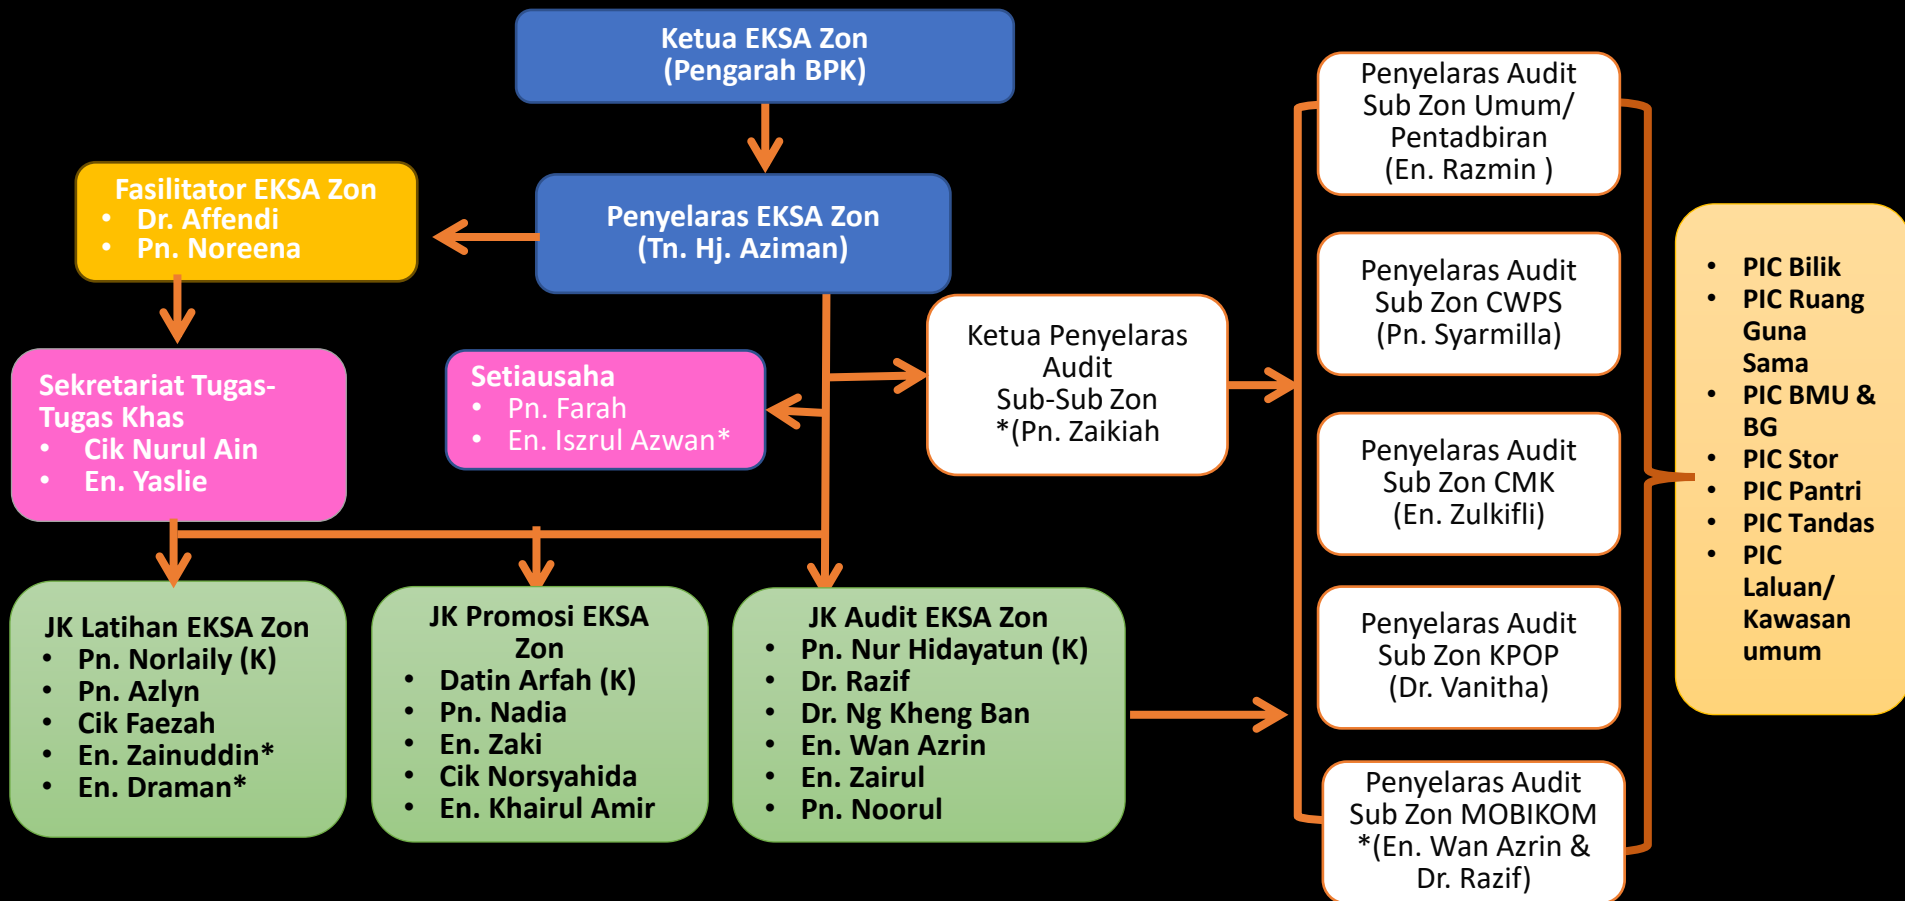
Ketua EKSA Zon
(Pengarah BPK)

Fasilitator EKSA Zon
• Dr. Affendi
• Pn. Noreena

Penyelaras EKSA Zon
(Tn. Hj. Aziman)

Sekretariat Tugas-Tugas Khas
• Cik Nurul Ain
• En. Yaslie

Setiausaha
• Pn. Farah
• En. Iszrul Azwan*

Ketua Penyelaras Audit
Sub-Sub Zon
*(Pn. Zaikiah

Penyelaras Audit
Sub Zon Umum/
Pentadbiran
(En. Razmin )

Penyelaras Audit
Sub Zon CWPS
(Pn. Syarmilla)

Penyelaras Audit
Sub Zon CMK
(En. Zulkifli)

Penyelaras Audit
Sub Zon KPOP
(Dr. Vanitha)

Penyelaras Audit
Sub Zon MOBIKOM
*(En. Wan Azrin &
Dr. Razif)

• PIC Bilik
• PIC Ruang Guna Sama
• PIC BMU & BG
• PIC Stor
• PIC Pantri
• PIC Tandas
• PIC Laluan/ Kawasan umum

JK Latihan EKSA Zon
• Pn. Norlaily (K)
• Pn. Azlyn
• Cik Faezah
• En. Zainuddin*
• En. Draman*

JK Promosi EKSA Zon
• Datin Arfah (K)
• Pn. Nadia
• En. Zaki
• Cik Norsyahida
• En. Khairul Amir

JK Audit EKSA Zon
• Pn. Nur Hidayatun (K)
• Dr. Razif
• Dr. Ng Kheng Ban
• En. Wan Azrin
• En. Zairul
• Pn. Noorul